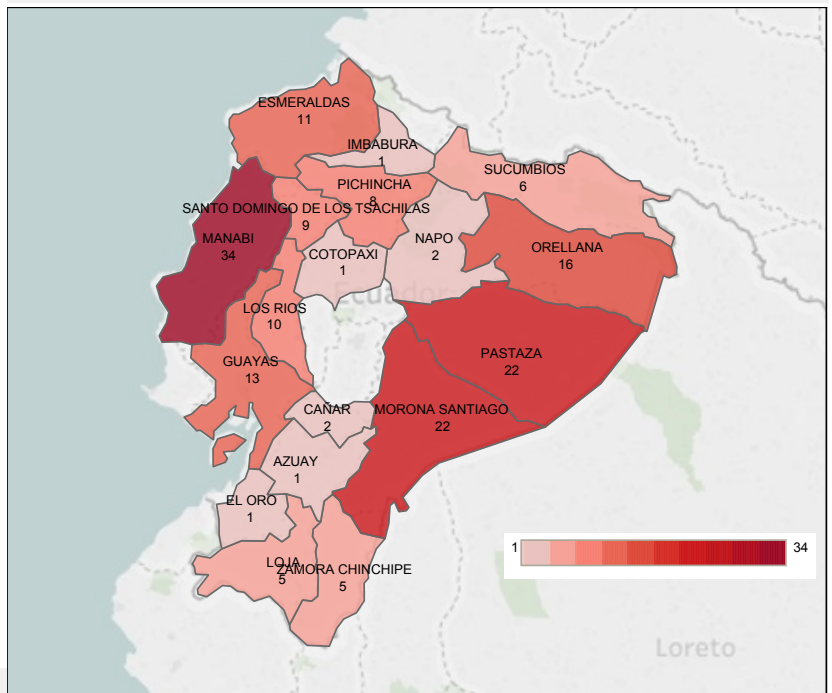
ESMERALDAS
11

IMBABURA
1

SUCUMBIOS
6

PICHINCHA
8

SANTO DOMINGO DE LOS TSACHILAS
9

MANABI
34

NAPO
2

ORELLANA
16

COTOPAXI
1

Ecuador

LOS RIOS
10

PASTAZA
22

GUAYAS
13

CAÑAR
2

MORONA SANTIAGO
22

AZUAY
1

EL ORO
1

LOJA
5

ZAMORA CHINCHIPE
5

1

34

Loreto